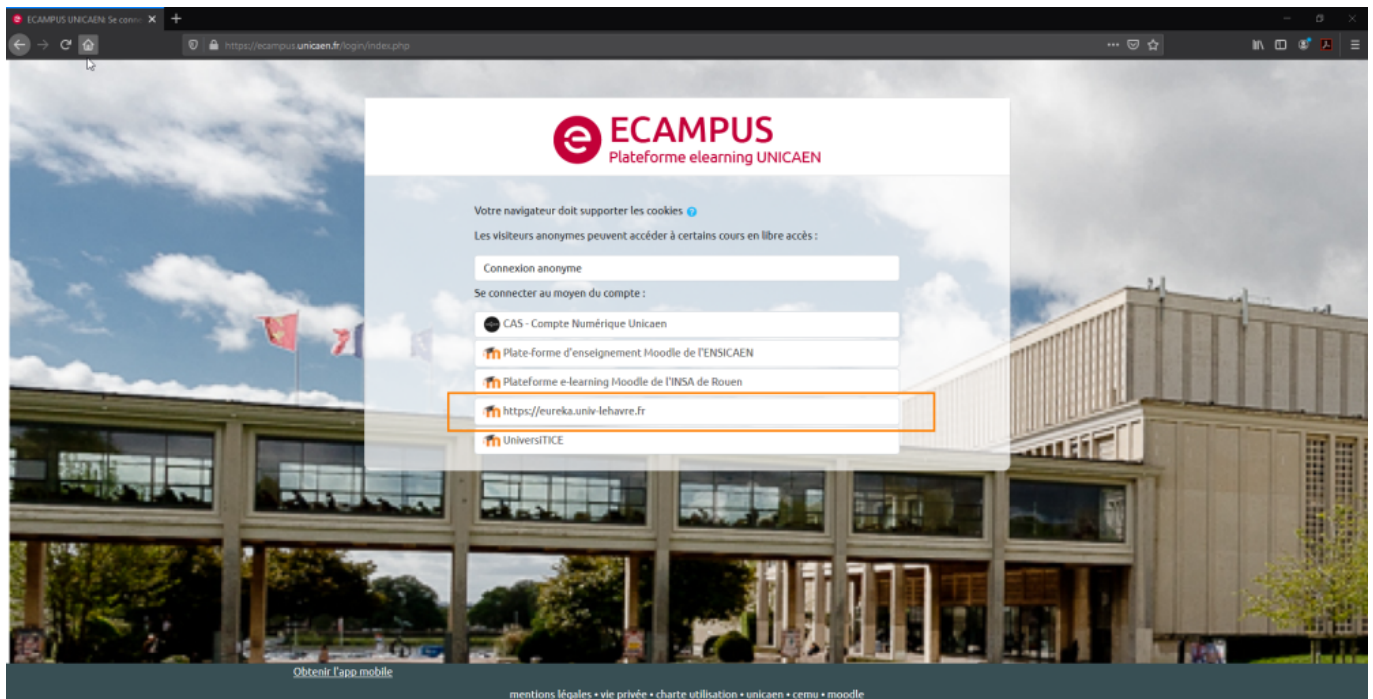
ECAMPUS UNICAEN: Se conn

https://ecampus.unicaen.fr/login/index.php

ECAMPUS
Plateforme elearning UNICAEN

Votre navigateur doit supporter les cookies

Les visiteurs anonymes peuvent accéder à certains cours en libre accès :

Connexion anonyme

Se connecter au moyen du compte :

CAS - Compte Numérique Unicaen

Plate-forme d'enseignement Moodle de l'ENSICAEN

Plateforme e-learning Moodle de l'INSA de Rouen

https://eureka.univ-lehavre.fr

UniversiTICE

Obtenir l'app mobile

mentions légales • vie privée • charte utilisation • unicaen • cemu • moodle